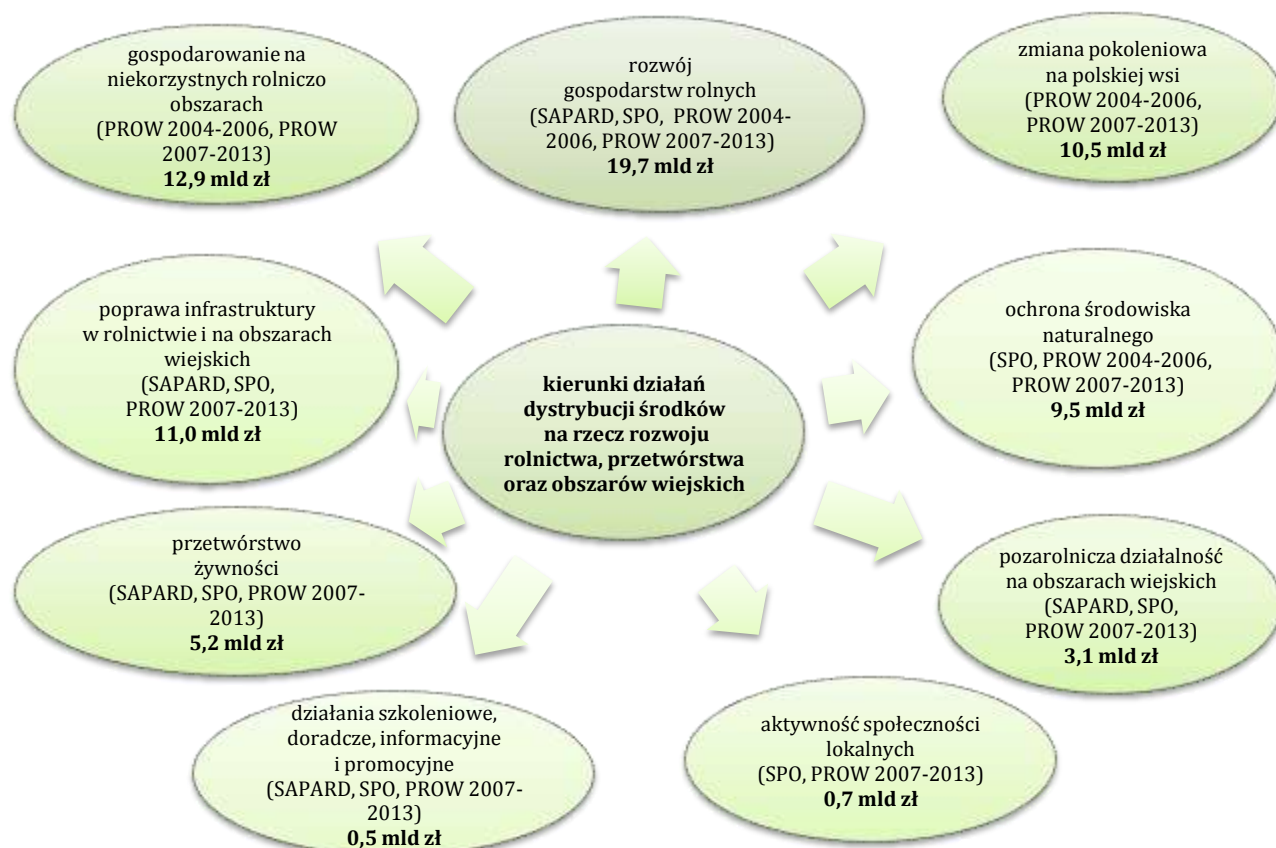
gospodarowanie na niekorzystnych rolniczo obszarach (PROW 2004-2006, PROW 2007-2013)
**12,9 mld zł**

rozwój gospodarstw rolnych (SAPARD, SPO, PROW 2004-2006, PROW 2007-2013)
**19,7 mld zł**

zmiana pokoleniowa na polskiej wsi (PROW 2004-2006, PROW 2007-2013)
**10,5 mld zł**

poprawa infrastruktury w rolnictwie i na obszarach wiejskich (SAPARD, SPO, PROW 2007-2013)
**11,0 mld zł**

**kierunki działań dystrybucji środków na rzecz rozwoju rolnictwa, przetwórstwa oraz obszarów wiejskich**

ochrona środowiska naturalnego (SPO, PROW 2004-2006, PROW 2007-2013)
**9,5 mld zł**

przetwórstwo żywności (SAPARD, SPO, PROW 2007-2013)
**5,2 mld zł**

pozarolnicza działalność na obszarach wiejskich (SAPARD, SPO, PROW 2007-2013)
**3,1 mld zł**

działania szkoleniowe, doradcze, informacyjne i promocyjne (SAPARD, SPO, PROW 2007-2013)
**0,5 mld zł**

aktywność społeczności lokalnych (SPO, PROW 2007-2013)
**0,7 mld zł**